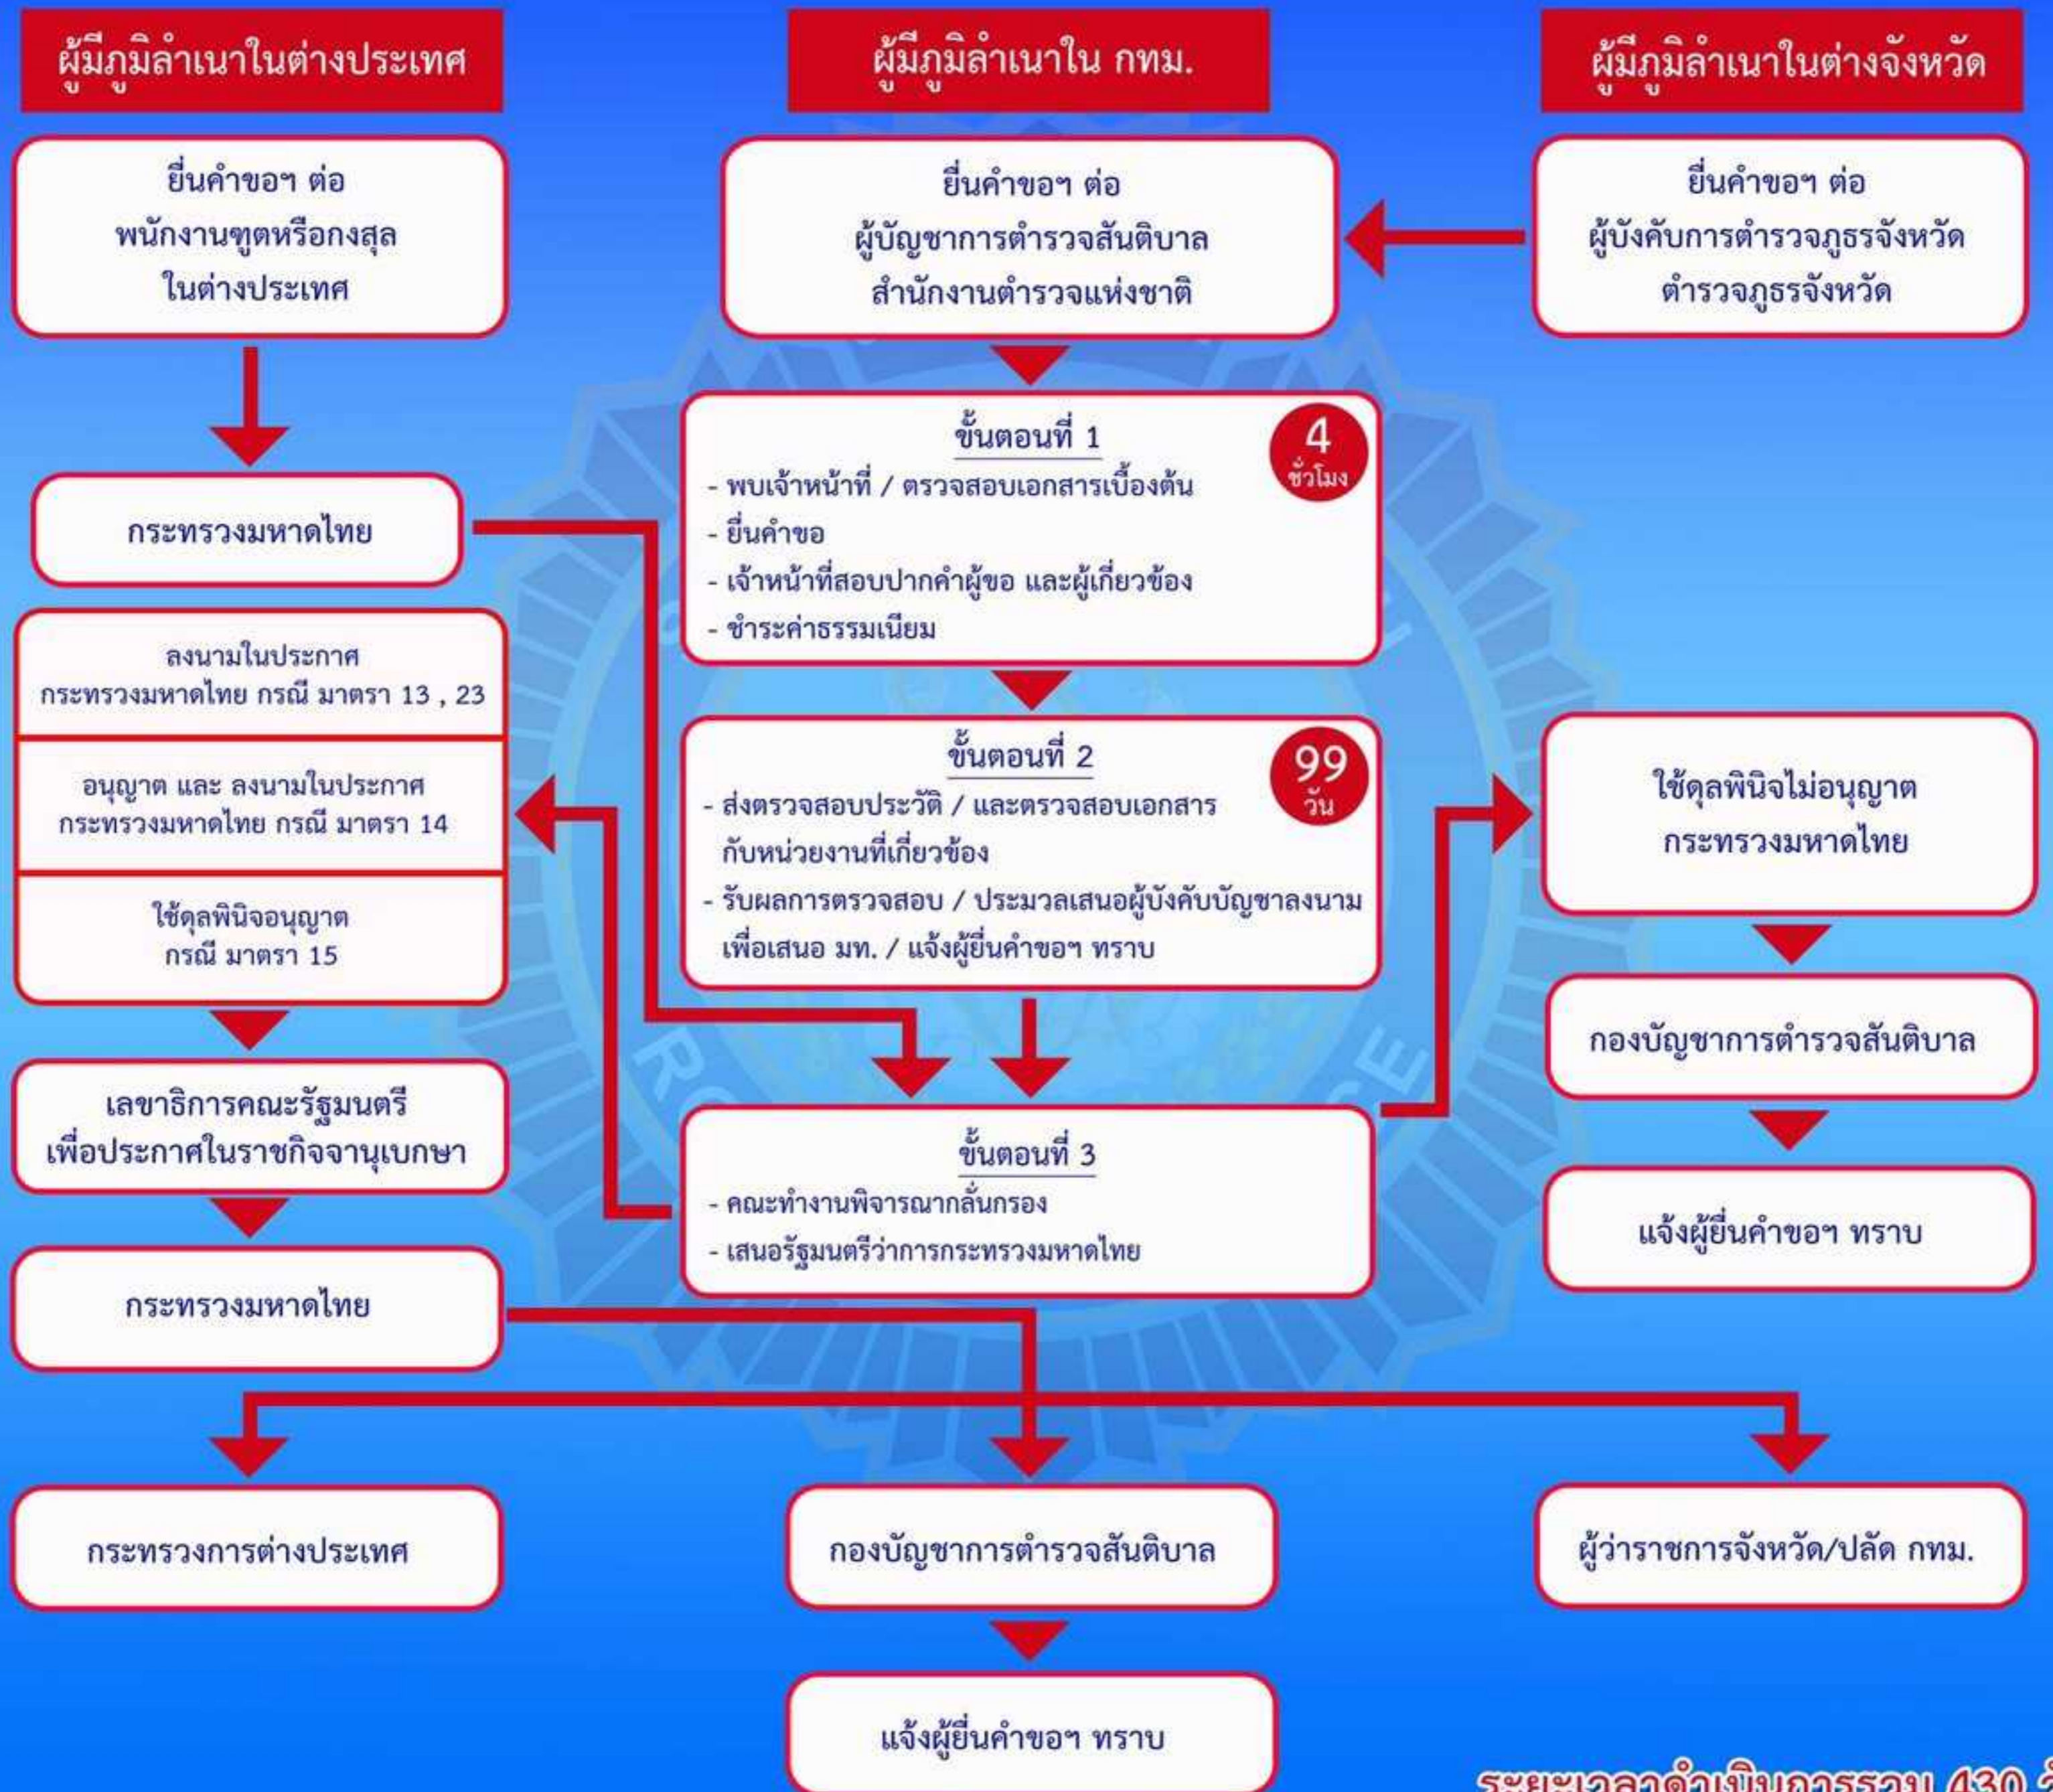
ผู้มีภูมิลำเนาในต่างประเทศ

ผู้มีภูมิลำเนาใน กทม.

ผู้มีภูมิลำเนาในต่างจังหวัด

ยื่นคำขอฯ ต่อ พนักงานฑูตหรือกงสุล ในต่างประเทศ

ยื่นคำขอฯ ต่อ ผู้บัญชาการตำรวจสันติบาล สำนักงานตำรวจแห่งชาติ

ยื่นคำขอฯ ต่อ ผู้บังคับการตำรวจภูธรจังหวัด ตำรวจภูธรจังหวัด

ขั้นตอนที่ 1

4 ชั่วโมง

- พบเจ้าหน้าที่ / ตรวจสอบเอกสารเบื้องต้น
- ยื่นคำขอ
- เจ้าหน้าที่สอบปากคำผู้ขอ และผู้เกี่ยวข้อง
- ชำระค่าธรรมเนียม

กระทรวงมหาดไทย

ลงนามในประกาศ กระทรวงมหาดไทย กรณี มาตรา 13 , 23

อนุญาต และ ลงนามในประกาศ กระทรวงมหาดไทย กรณี มาตรา 14

ใช้ดุลพินิจอนุญาต กรณี มาตรา 15

ขั้นตอนที่ 2

99 วัน

- ส่งตรวจสอบประวัติ / และตรวจสอบเอกสาร กับหน่วยงานที่เกี่ยวข้อง
- รับผลการตรวจสอบ / ประมวลเสนอผู้บังคับบัญชาลงนาม เพื่อเสนอ มท. / แจ้งผู้ยื่นคำขอฯ ทราบ

ใช้ดุลพินิจไม่อนุญาต กระทรวงมหาดไทย

กองบัญชาการตำรวจสันติบาล

แจ้งผู้ยื่นคำขอฯ ทราบ

เลขาธิการคณะรัฐมนตรี เพื่อประกาศในราชกิจจานุเบกษา

ขั้นตอนที่ 3

- คณะทำงานพิจารณากลั่นกรอง
- เสนอรัฐมนตรีว่าการกระทรวงมหาดไทย

กระทรวงมหาดไทย

กระทรวงการต่างประเทศ

กองบัญชาการตำรวจสันติบาล

ผู้ว่าราชการจังหวัด/ปลัด กทม.

แจ้งผู้ยื่นคำขอฯ ทราบ

ระยะเวลาดำเนินการรวม 430 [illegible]